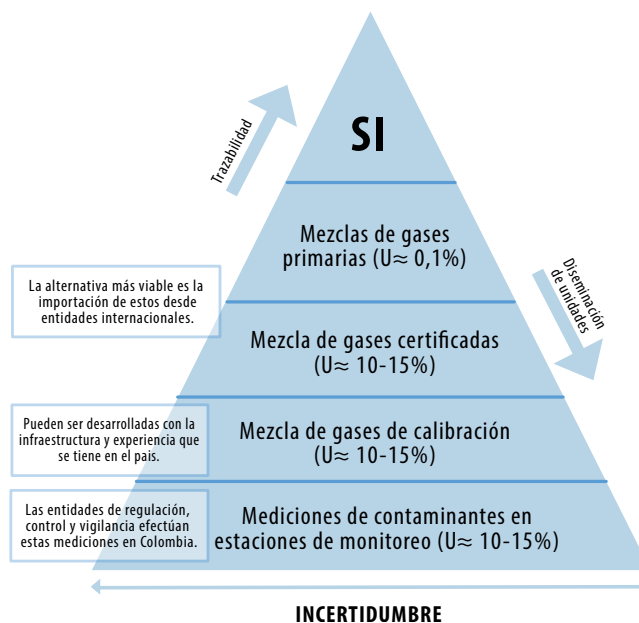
Trazabilidad

SI

Mezclas de gases primarias (U≈ 0,1%)

Diseminación de unidades

La alternativa más viable es la importación de estos desde entidades internacionales.

Mezcla de gases certificadas (U≈ 10-15%)

Pueden ser desarrolladas con la infraestructura y experiencia que se tiene en el país.

Mezcla de gases de calibración (U≈ 10-15%)

Las entidades de regulación, control y vigilancia efectúan estas mediciones en Colombia.

Mediciones de contaminantes en estaciones de monitoreo (U≈ 10-15%)

INCERTIDUMBRE